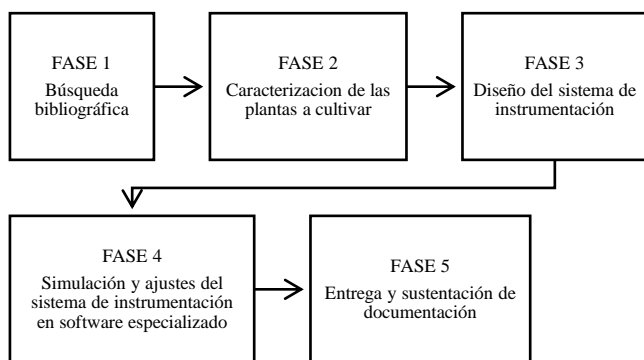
FASE 1
Búsqueda bibliográfica

FASE 2
Caracterizacion de las plantas a cultivar

FASE 3
Diseño del sistema de instrumentación

FASE 4
Simulación y ajustes del sistema de instrumentación en software especializado

FASE 5
Entrega y sustentación de documentación